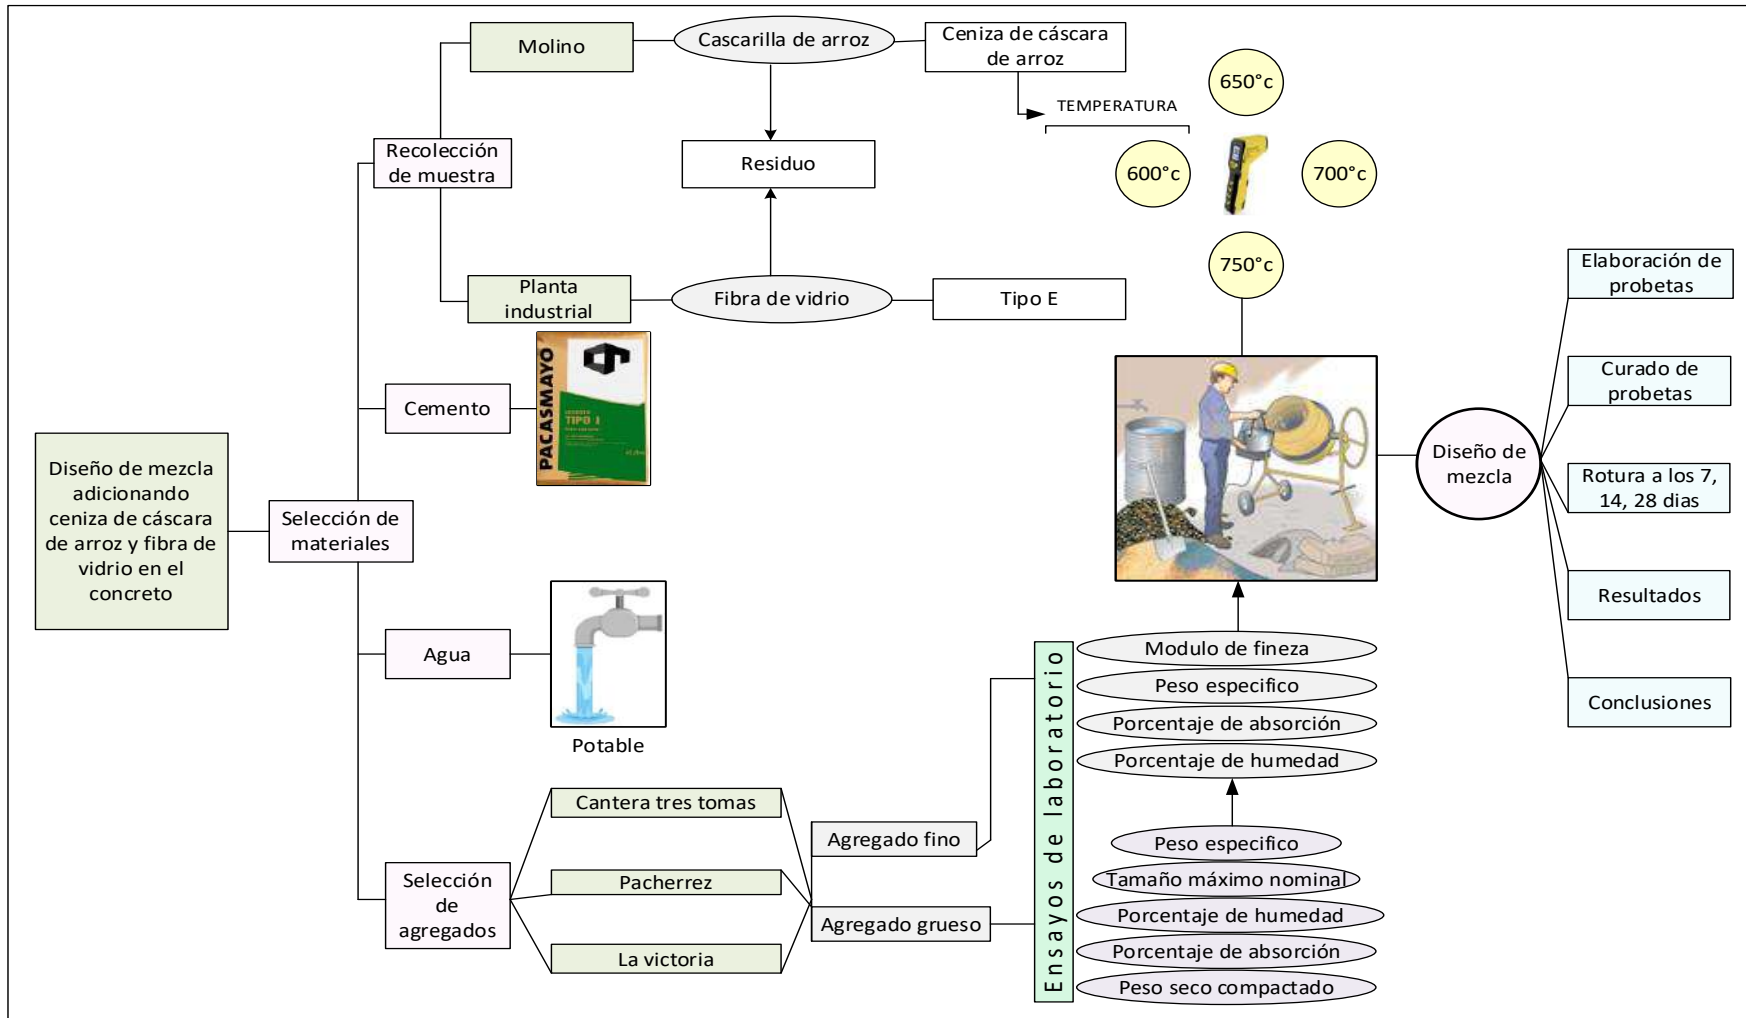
Diseño de mezcla adicionando ceniza de cáscara de arroz y fibra de vidrio en el concreto

Selección de materiales

Recolección de muestra

Molino

Cascarilla de arroz

Ceniza de cáscara de arroz

TEMPERATURA

650°c

600°c

700°c

750°c

Residuo

Planta industrial

Fibra de vidrio

Tipo E

Cemento

PACASMAYO

TIPO I

Agua

Potable

Selección de agregados

Cantera tres tomas

Pacherrez

La victoria

Agregado fino

Agregado grueso

Ensayos de laboratorio

Modulo de fineza

Peso especifico

Porcentaje de absorción

Porcentaje de humedad

Peso especifico

Tamaño máximo nominal

Porcentaje de humedad

Porcentaje de absorción

Peso seco compactado

Diseño de mezcla

Elaboración de probetas

Curado de probetas

Rotura a los 7, 14, 28 dias

Resultados

Conclusiones